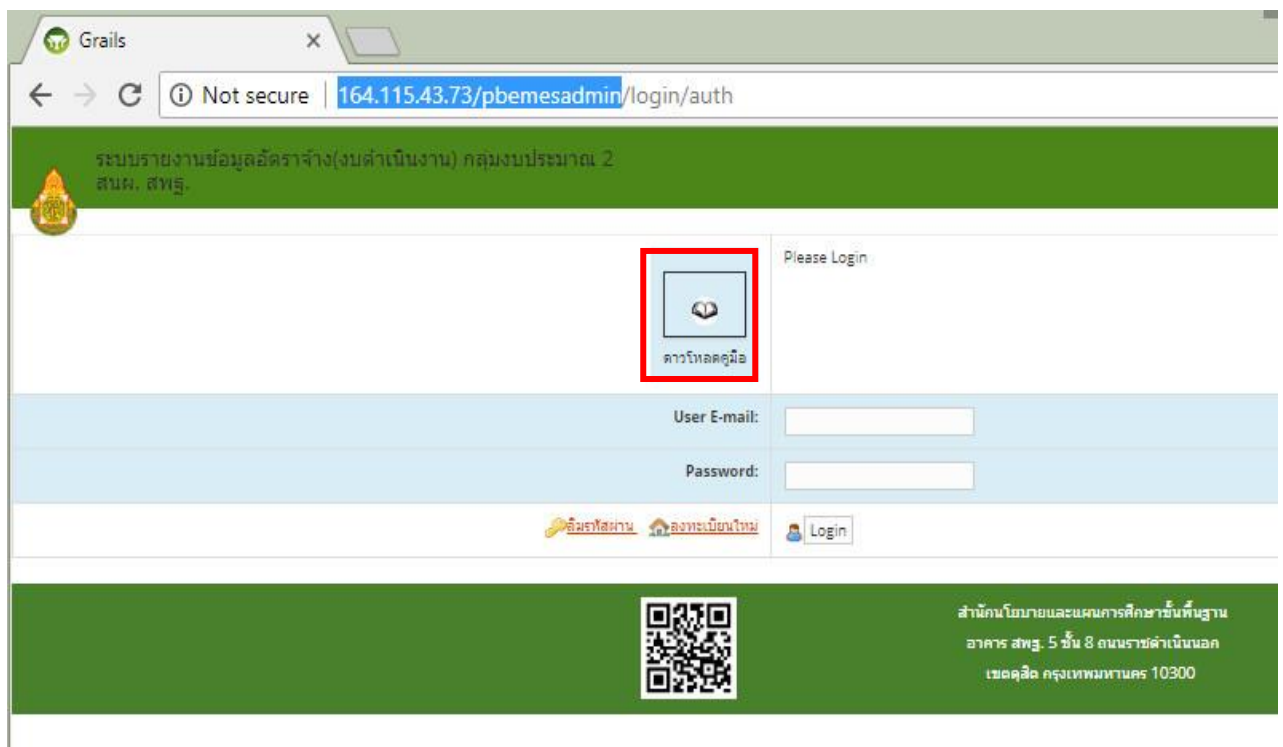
Grails

Not secure | 164.115.43.73/pbemesadmin/login/auth

ระบบรายงานข้อมูลอัตราจ้าง(งบดำเนินงาน) กลุ่มงบประมาณ 2
สนผ. สพฐ.

ดาวโหลดคู่มือ

Please Login

User E-mail:

Password:

ลืมรหัสผ่าน ลงทะเบียนใหม่

Login

สำนักนโยบายและแผนการศึกษาขั้นพื้นฐาน
อาคาร สพฐ. 5 ชั้น 8 ถนนราชดำเนินนอก
เขตดุสิต กรุงเทพมหานคร 10300